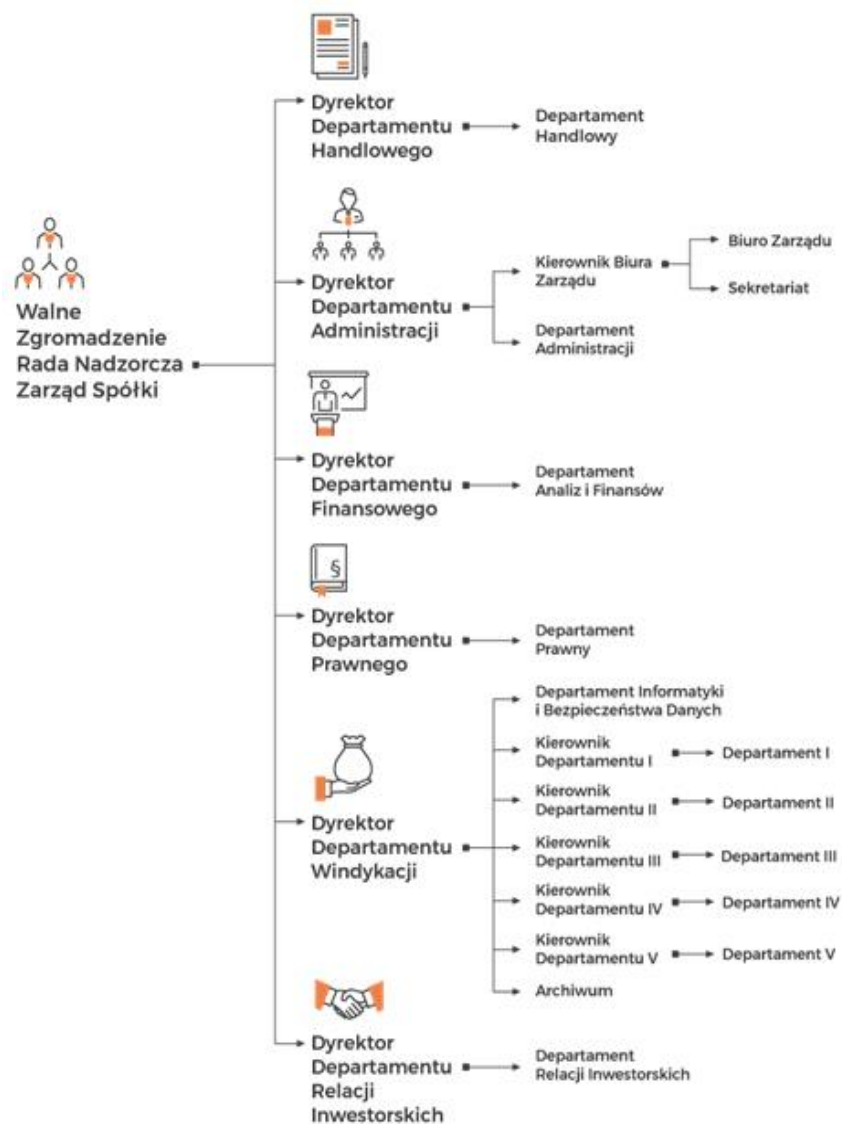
Walne Zgromadzenie Rada Nadzorcza Zarząd Spółki

Dyrektor Departamentu Handlowego

Departament Handlowy

Dyrektor Departamentu Administracji

Kierownik Biura Zarządu

Biuro Zarządu

Sekretariat

Departament Administracji

Dyrektor Departamentu Finansowego

Departament Analiz i Finansów

Dyrektor Departamentu Prawnego

Departament Prawny

Dyrektor Departamentu Windykacji

Departament Informatyki i Bezpieczeństwa Danych

Kierownik Departamentu I

Departament I

Kierownik Departamentu II

Departament II

Kierownik Departamentu III

Departament III

Kierownik Departamentu IV

Departament IV

Kierownik Departamentu V

Departament V

Archiwum

Dyrektor Departamentu Relacji Inwestorskich

Departament Relacji Inwestorskich